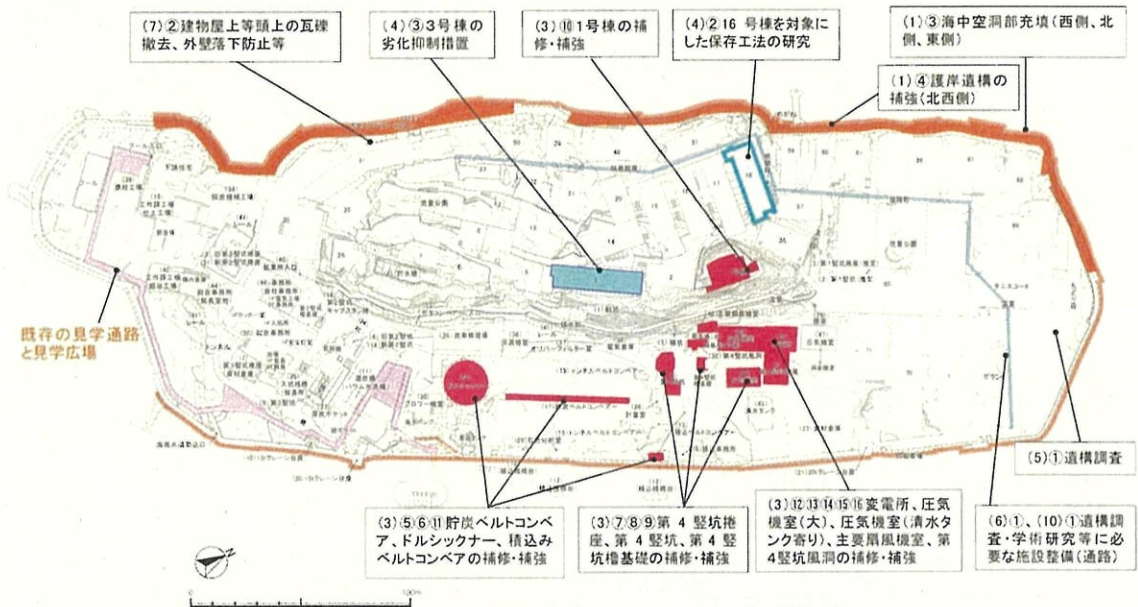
(7)②建物屋上等頭上の瓦礫撤去、外壁落下防止等

(4)③3号棟の劣化抑制措置

(3)⑩1号棟の補修・補強

(4)②16 号棟を対象にした保存工法の研究

(1)③海中空洞部充填(西側、北側、東側)

(1)④護岸遺構の補強(北西側)

既存の見学通路と見学広場

(5)①遺構調査

(3)⑤⑥⑪貯炭ベルトコンベア、ドルシックナー、積込みベルトコンベアの補修・補強

(3)⑦⑧⑨第 4 竪坑捲座、第 4 竪坑、第 4 竪坑櫓基礎の補修・補強

(3)⑫⑬⑭⑮⑯変電所、圧気機室(大)、圧気機室(清水タンク寄り)、主要扇風機室、第4竪坑風洞の補修・補強

(6)①、(10)①遺構調査・学術研究等に必要な施設整備(通路)

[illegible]